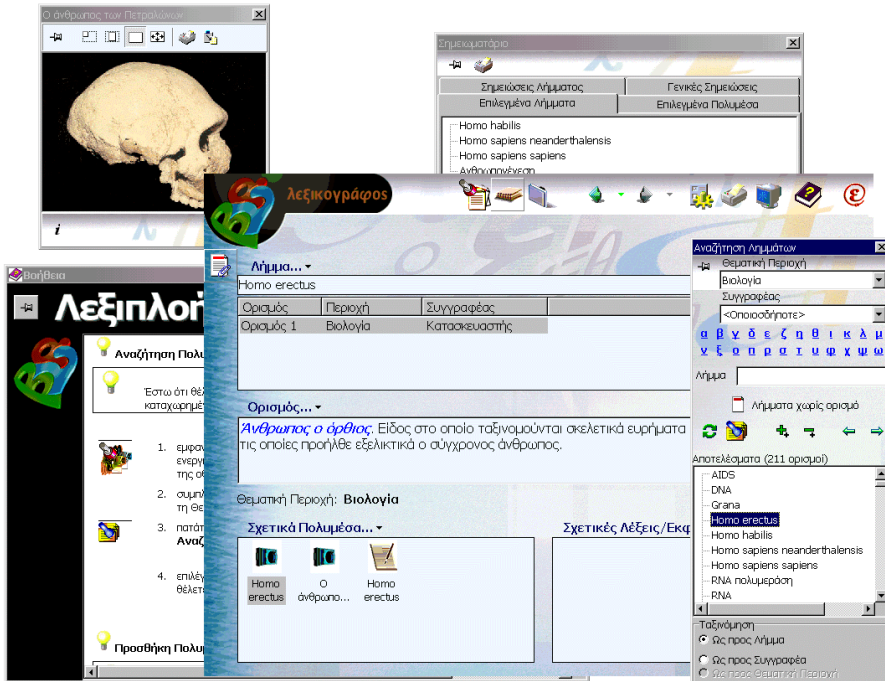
Ο άνθρωπος των Πετραλώνων

i

Σημειωματάριο

Σημειώσεις Λήμματος | Γενικές Σημειώσεις
Επιλεγμένα Λήμματα | Επιλεγμένα Πολυμέσα

Homo habilis
Homo sapiens neanderthalensis
Homo sapiens sapiens
Ανθρωπογένεση

Βοήθεια

Λεξιπλοή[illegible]

Αναζήτηση Πολυ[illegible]

Έστω ότι θέλ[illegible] καταχωρημέ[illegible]

1. εμφαν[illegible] ενεργ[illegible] της σ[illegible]

2. συμπλ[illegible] τη Θε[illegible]

3. πατά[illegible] Αναζ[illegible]

4. επιλέγ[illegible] θέλετ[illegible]

Προσθήκη Πολυ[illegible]

λεξικογράφος

ε

Λήμμα...
Homo erectus

| Ορισμός | Περιοχή | Συγγραφέας |
|---|---|---|
| Ορισμός 1 | Βιολογία | Κατασκευαστής |

Ορισμός...
Άνθρωπος ο όρθιος. Είδος στο οποίο ταξινομούνται σκελετικά ευρήματα τις οποίες προήλθε εξελικτικά ο σύγχρονος άνθρωπος.

Θεματική Περιοχή: Βιολογία

Σχετικά Πολυμέσα...
Homo erectus
Ο άνθρωπο...
Homo erectus

Σχετικές Λέξεις/Εκφ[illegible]

Αναζήτηση Λημμάτων
Θεματική Περιοχή
Βιολογία
Συγγραφέας
<Οποιοσδήποτε>
α β γ δ ε ζ η θ ι κ λ μ
ν ξ ο π ρ σ τ υ φ χ ψ ω
Λήμμα
Λήμματα χωρίς ορισμό
Αποτελέσματα (211 ορισμοί)
AIDS
DNA
Grana
Homo erectus
Homo habilis
Homo sapiens neanderthalensis
Homo sapiens sapiens
RNA πολυμεράση
RNA
Ταξινόμηση
Ως προς Λήμμα
Ως προς Συγγραφέα
Ως προς Θεματική Περιοχή